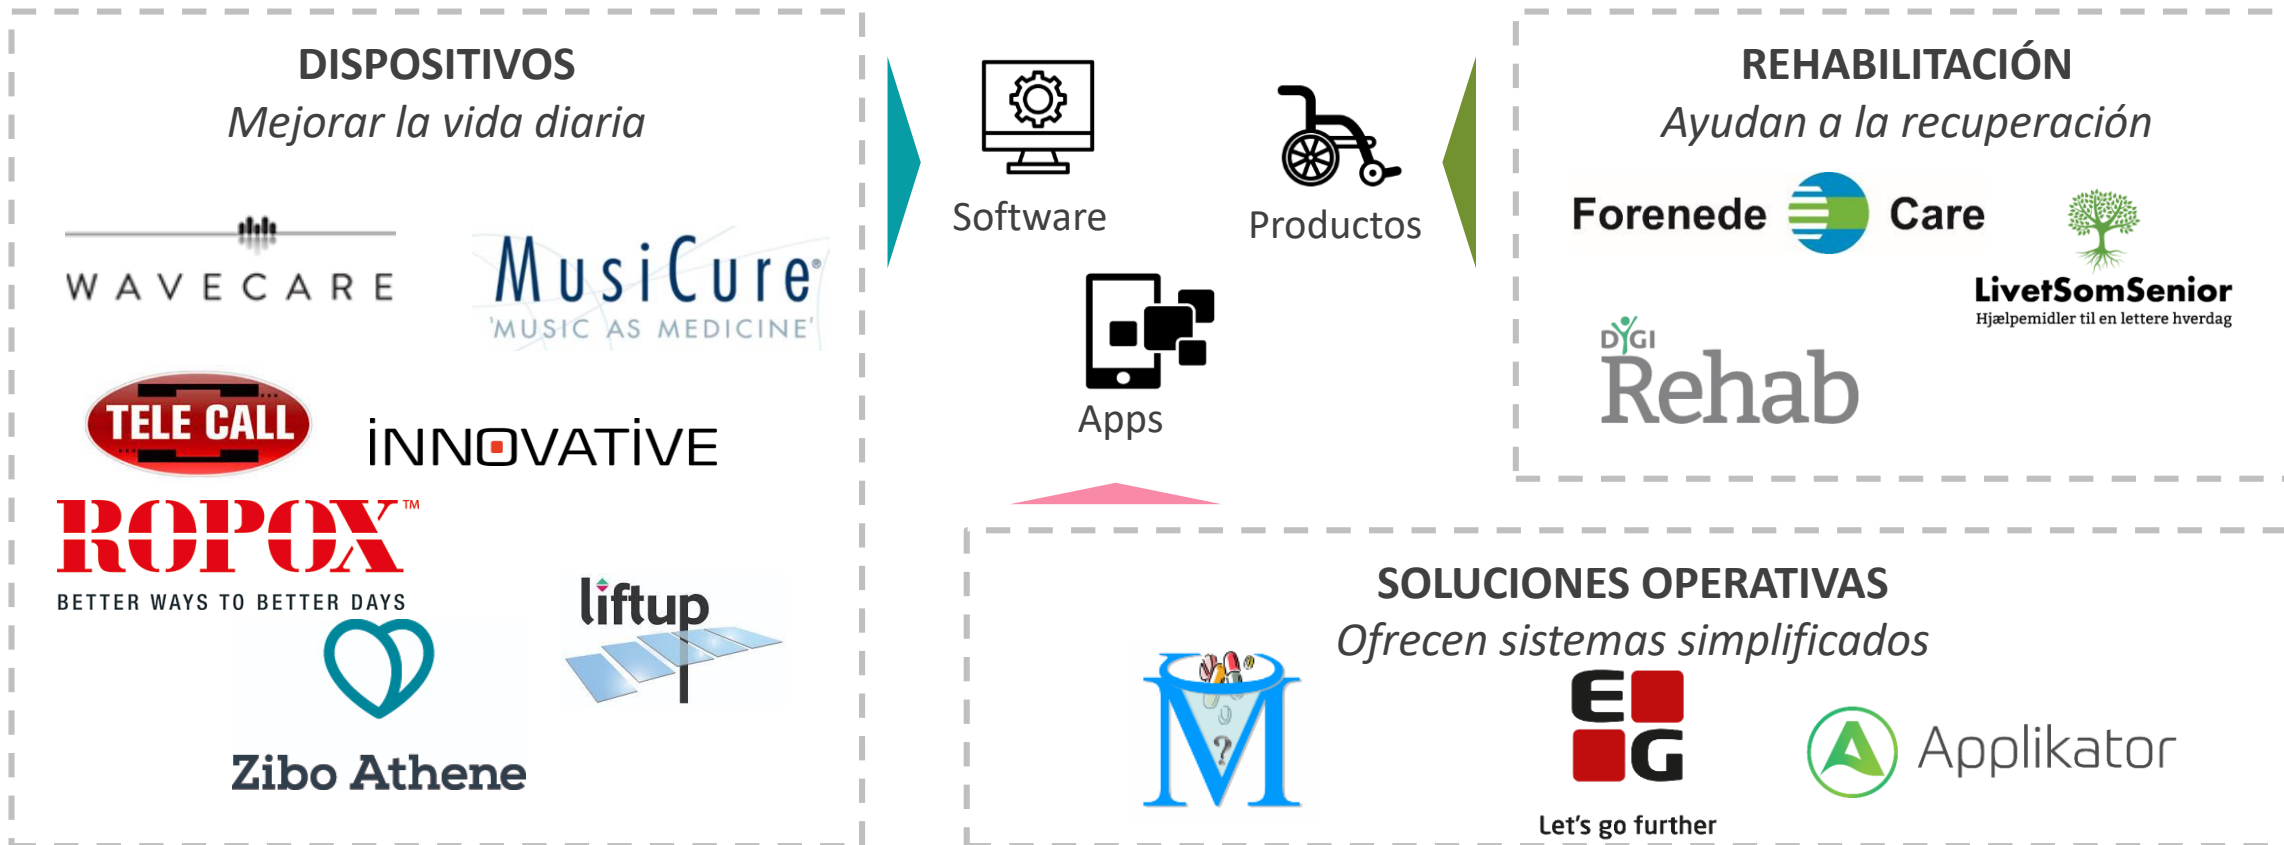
DISPOSITIVOS
*Mejorar la vida diaria*

WAVECARE

MusiCure
'MUSIC AS MEDICINE'

TELE CALL

INNOVATIVE

ROPOX™
BETTER WAYS TO BETTER DAYS

liftup

Zibo Athene

Software

Productos

Apps

REHABILITACIÓN
*Ayudan a la recuperación*

Forenede Care

LivetSomSenior
Hjælpemidler til en lettere hverdag

DIGI Rehab

SOLUCIONES OPERATIVAS
*Ofrecen sistemas simplificados*

M

EG
Let's go further

Applikator